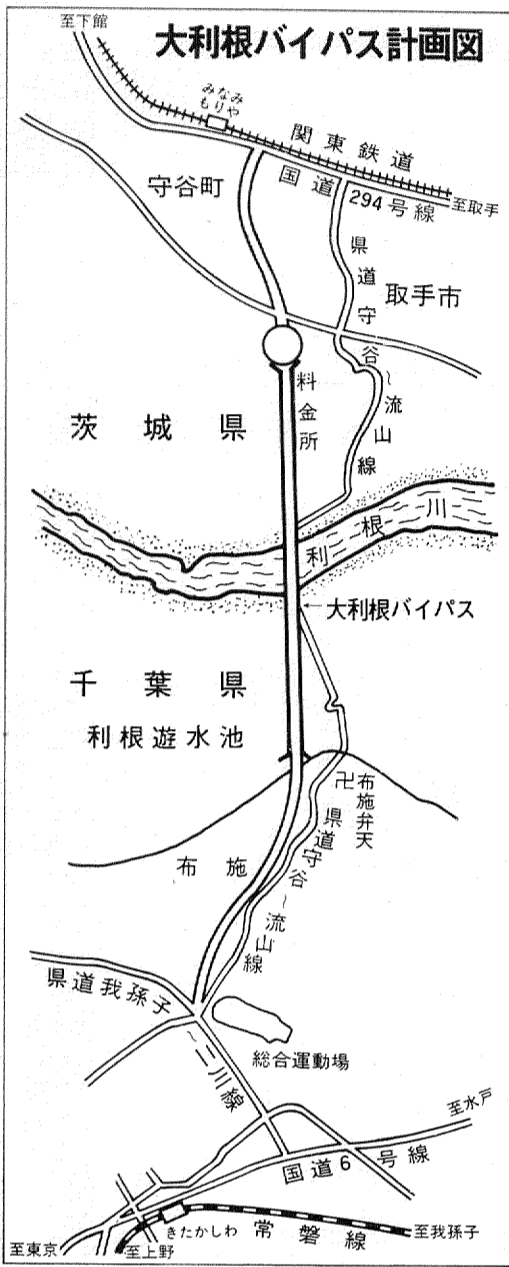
大利根バイパス計画図

至下館

みなみもりや

関東鉄道

至取手

守谷町

国道294号線

県道守谷～流山線

取手市

料金所

茨城県

利根川

大利根バイパス

千葉県

利根遊水池

卍

布施弁天

県道守谷～流山線

布施

県道我孫子～三川線

総合運動場

至水戸

国道6号線

きたかしわ

常磐線

至我孫子

至東京

至上野